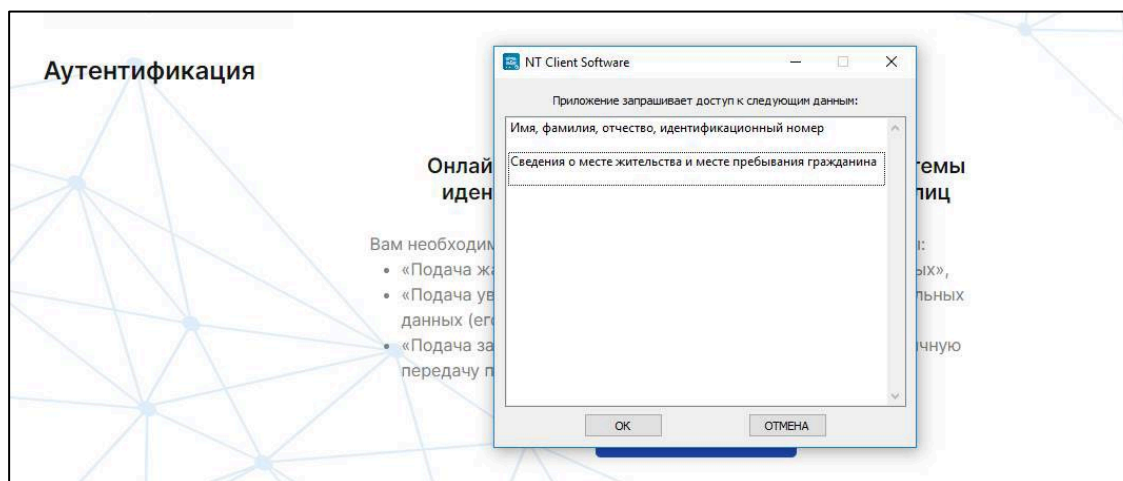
Аутентификация

Онлай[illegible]темы иден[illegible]лиц

Вам необходим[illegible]:
• «Подача ж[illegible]ых»,
• «Подача ув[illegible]льных данных (ег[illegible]
• «Подача за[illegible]чную передачу п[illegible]

NT Client Software

Приложение запрашивает доступ к следующим данным:

Имя, фамилия, отчество, идентификационный номер

Сведения о месте жительства и месте пребывания гражданина

OK

ОТМЕНА